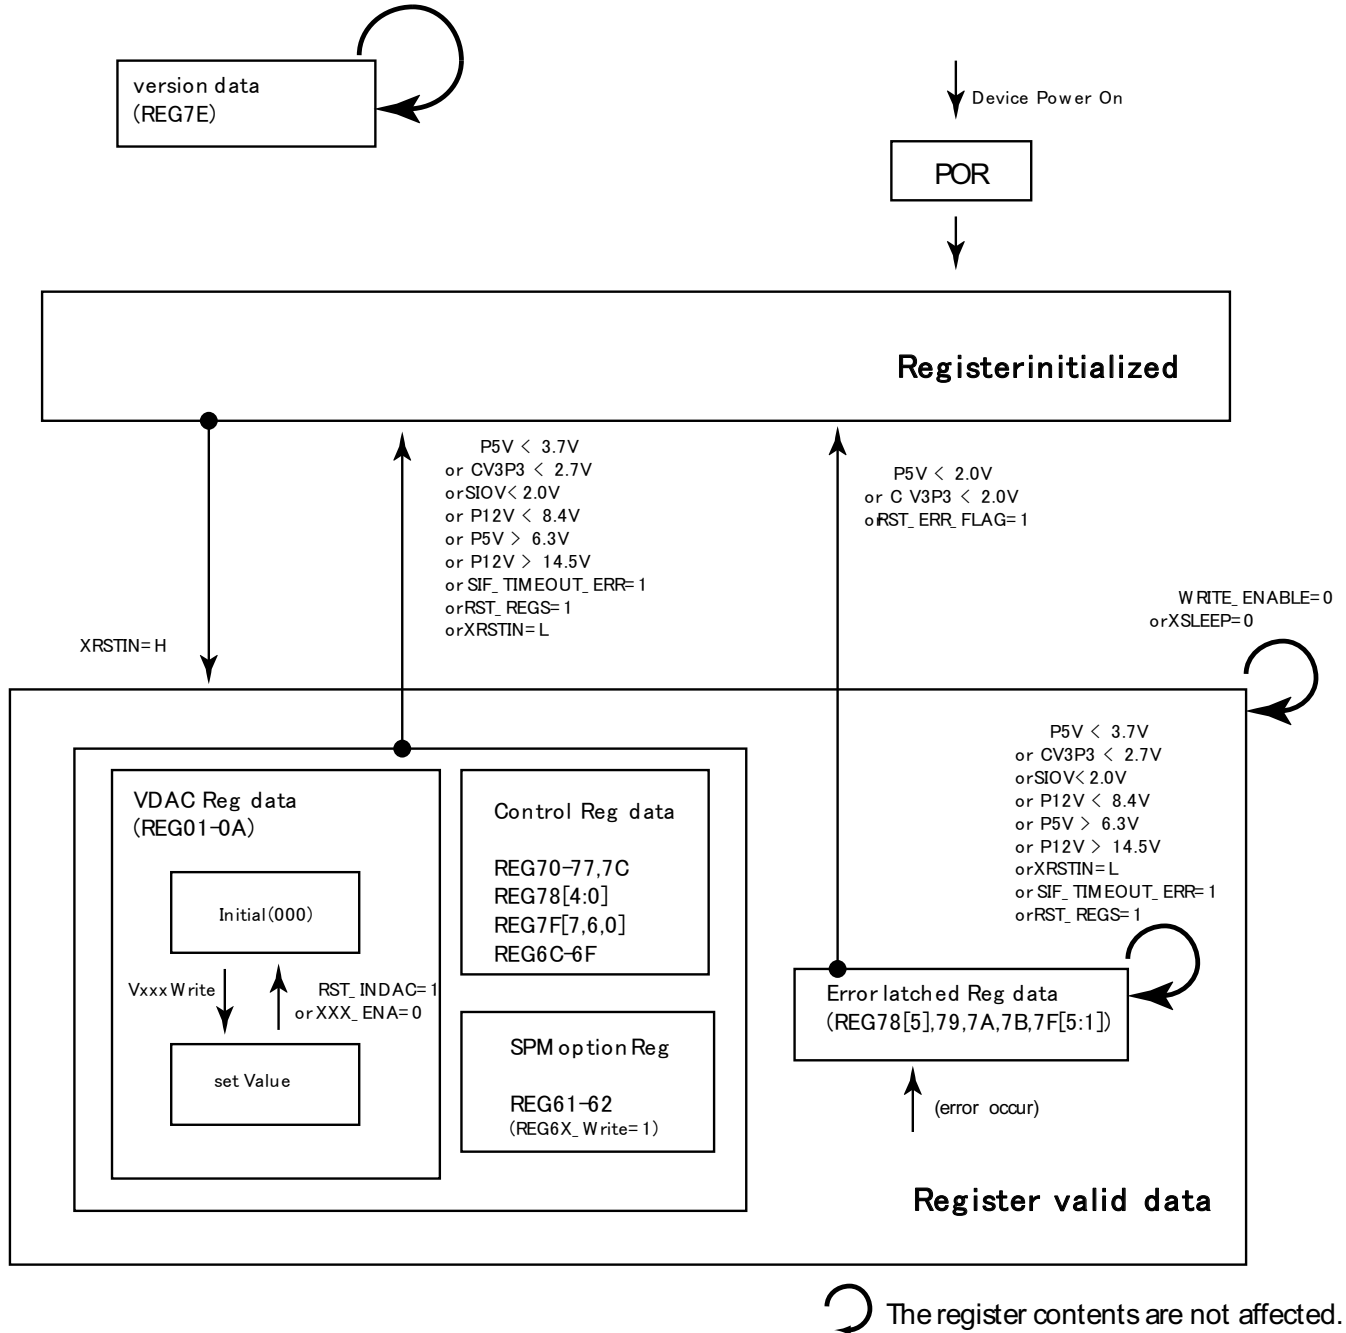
version data
(REG7E)

Device Power On

POR

Registerinitialized

P5V < 3.7V
or CV3P3 < 2.7V
orSIOV< 2.0V
or P12V < 8.4V
or P5V > 6.3V
or P12V > 14.5V
or SIF_ TIMEOUT_ ERR= 1
orRST_ REGS= 1
orXRSTIN= L

P5V < 2.0V
or C V3P3 < 2.0V
orRST_ ERR_ FLAG= 1

WRITE_ ENABLE= 0
orXSLEEP= 0

XRSTIN= H

VDAC Reg data
(REG01-0A)

Initial(000)

Vxxx Write

RST_ INDAC= 1
or XXX_ ENA= 0

set Value

Control Reg data

REG70-77,7C
REG78[4:0]
REG7F[7,6,0]
REG6C-6F

SPM option Reg

REG61-62
(REG6X_ Write= 1)

P5V < 3.7V
or CV3P3 < 2.7V
orSIOV< 2.0V
or P12V < 8.4V
or P5V > 6.3V
or P12V > 14.5V
orXRSTIN= L
or SIF_ TIMEOUT_ ERR= 1
orRST_ REGS= 1

Error latched Reg data
(REG78[5],79,7A,7B,7F[5:1])

(error occur)

Register valid data

The register contents are not affected.